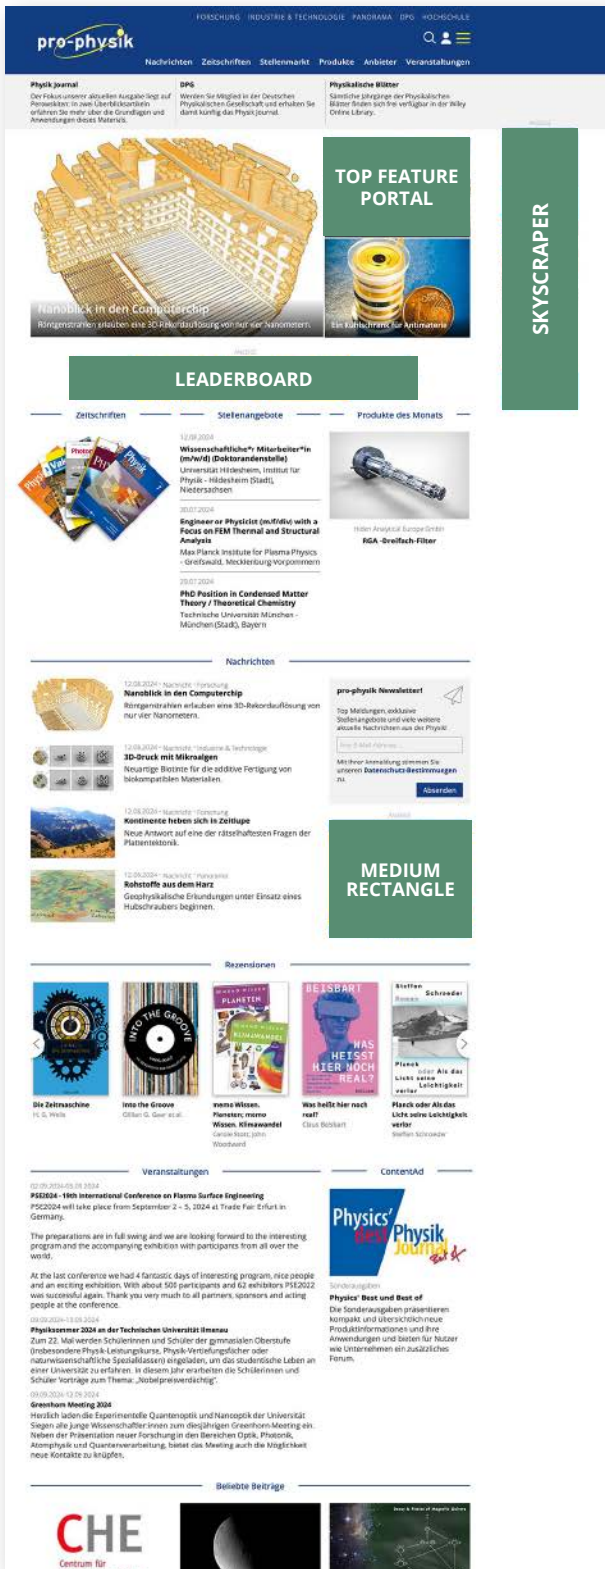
FORSCHUNG INDUSTRIE & TECHNOLOGIE PANORAMA DPG HOCHSCHULE

pro-physik

Nachrichten Zeitschriften Stellenmarkt Produkte Anbieter Veranstaltungen

Physik Journal
Der Fokus unserer aktuellen Ausgabe liegt auf Perowskiten. In zwei Überblicksartikeln erfahren Sie mehr über die Grundlagen und Anwendungen dieses Materials.

DPG
Werden Sie Mitglied in der Deutschen Physikalischen Gesellschaft und erhalten Sie damit künftig das Physik Journal.

Physikalische Blätter
Sämtliche Jahrgänge der Physikalischen Blätter finden sich frei verfügbar in der Wiley Online Library.

Anzeige

TOP FEATURE PORTAL

SKYSCRAPER

Nanoblick in den Computerchip
Röntgenstrahlen erlauben eine 3D-Rekordauflösung von nur vier Nanometern.

Ein Kühlschrank für Antimaterie

Anzeige

LEADERBOARD

Zeitschriften

Stellenangebote

Produkte des Monats

12.08.2024
Wissenschaftliche*r Mitarbeiter*in (m/w/d) (Doktorandenstelle)
Universität Hildesheim, Institut für Physik - Hildesheim (Stadt), Niedersachsen

30.07.2024
Engineer or Physicist (m/f/div) with a Focus on FEM Thermal and Structural Analysis
Max Planck Institute for Plasma Physics - Greifswald, Mecklenburg-Vorpommern

29.07.2024
PhD Position in Condensed Matter Theory / Theoretical Chemistry
Technische Universität München - München (Stadt), Bayern

Hiden Analytical Europe GmbH
RGA -Dreifach-Filter

Nachrichten

12.08.2024 · Nachricht · Forschung
Nanoblick in den Computerchip
Röntgenstrahlen erlauben eine 3D-Rekordauflösung von nur vier Nanometern.

12.08.2024 · Nachricht · Industrie & Technologie
3D-Druck mit Mikroalgen
Neuartige Biotinte für die additive Fertigung von biokompatiblen Materialien.

12.08.2024 · Nachricht · Forschung
Kontinente heben sich in Zeitlupe
Neue Antwort auf eine der rätselhaftesten Fragen der Plattentektonik.

12.08.2024 · Nachricht · Panorama
Rohstoffe aus dem Harz
Geophysikalische Erkundungen unter Einsatz eines Hubschraubers begonnen.

pro-physik Newsletter!
Top Meldungen, exklusive Stellenangebote und viele weitere aktuelle Nachrichten aus der Physik!

Ihre E-Mail-Adresse

Mit Ihrer Anmeldung stimmen Sie unseren Datenschutz-Bestimmungen zu.

Absenden

Anzeige

MEDIUM RECTANGLE

Rezensionen

Die Zeitmaschine
H. G. Wells

Into the Groove
Gillian G. Gaar et al.

memo Wissen. Planeten; memo Wissen. Klimawandel
Carole Stott; John Woodward

Was heißt hier noch real?
Claus Bobbart

Planck oder Als das Licht seine Leichtigkeit verlor
Steffen Schroeder

Veranstaltungen

ContentAd

02.09.2024-05.09.2024
PSE2024 - 19th International Conference on Plasma Surface Engineering
PSE2024 will take place from September 2 – 5, 2024 at Trade Fair Erfurt in Germany.

The preparations are in full swing and we are looking forward to the interesting program and the accompanying exhibition with participants from all over the world.

At the last conference we had 4 fantastic days of interesting program, nice people and an exciting exhibition. With about 500 participants and 62 exhibitors PSE2022 was successful again. Thank you very much to all partners, sponsors and acting people at the conference.

09.09.2024-13.09.2024
Physiksommer 2024 an der Technischen Universität Ilmenau
Zum 22. Mal werden Schülerinnen und Schüler der gymnasialen Oberstufe (insbesondere Physik-Leistungskurse, Physik-Vertiefungsfächer oder naturwissenschaftliche Spezialklassen) eingeladen, um das studentische Leben an einer Universität zu erfahren. In diesem Jahr erarbeiten die Schülerinnen und Schüler Vorträge zum Thema: „Nobelpreisverdächtig".

09.09.2024-12.09.2024
Greenhorn Meeting 2024
Herzlich laden die Experimentelle Quantenoptik und Nanooptik der Universität Siegen alle junge Wissenschaftler:innen zum diesjährigen Greenhorn-Meeting ein. Neben der Präsentation neuer Forschung in den Bereichen Optik, Photonik, Atomphysik und Quantenverarbeitung, bietet das Meeting auch die Möglichkeit neue Kontakte zu knüpfen.

Physics' Best Physik Journal

Sonderausgaben
Physics' Best und Best of
Die Sonderausgaben präsentieren kompakt und übersichtlich neue Produktinformationen und ihre Anwendungen und bieten für Nutzer wie Unternehmen ein zusätzliches Forum.

Beliebte Beiträge

CHE
Centrum für